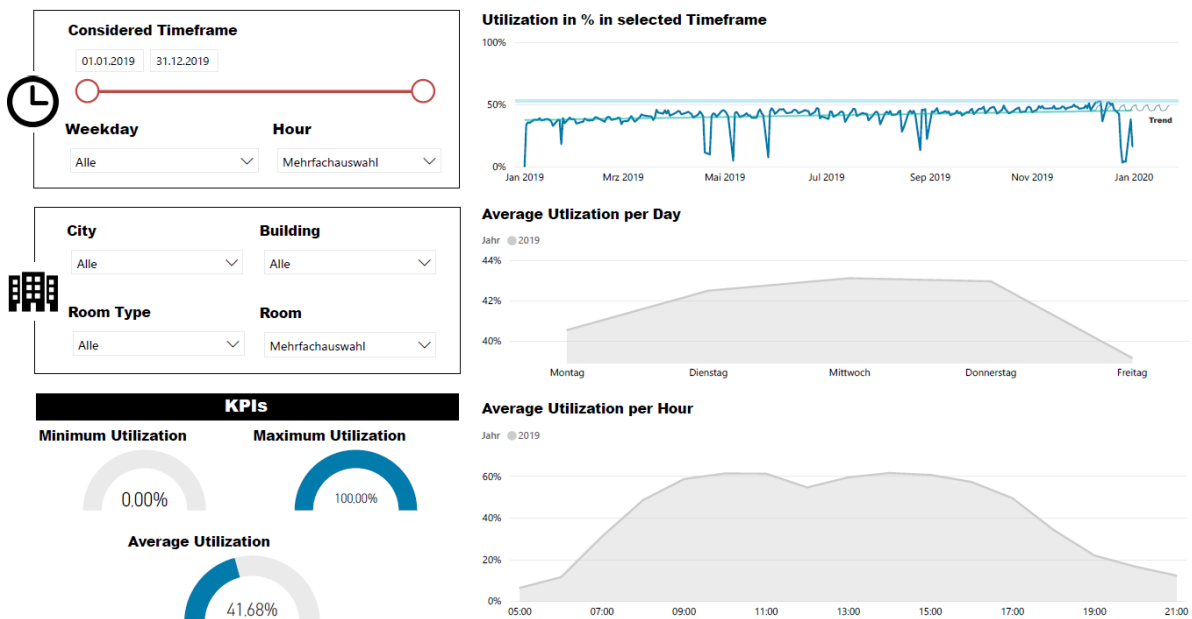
Considered Timeframe

01.01.2019 31.12.2019

Weekday
Alle

Hour
Mehrfachauswahl

City
Alle

Building
Alle

Room Type
Alle

Room
Mehrfachauswahl

KPIs

Minimum Utilization
0,00%

Maximum Utilization
100,00%

Average Utilization
41,68%

Utilization in % in selected Timeframe

100%
50%
0%
Trend
Jan 2019 Mrz 2019 Mai 2019 Jul 2019 Sep 2019 Nov 2019 Jan 2020

Average Utlization per Day

Jahr 2019

44%
42%
40%
Montag Dienstag Mittwoch Donnerstag Freitag

Average Utilization per Hour

Jahr 2019

60%
40%
20%
0%
05:00 07:00 09:00 11:00 13:00 15:00 17:00 19:00 21:00